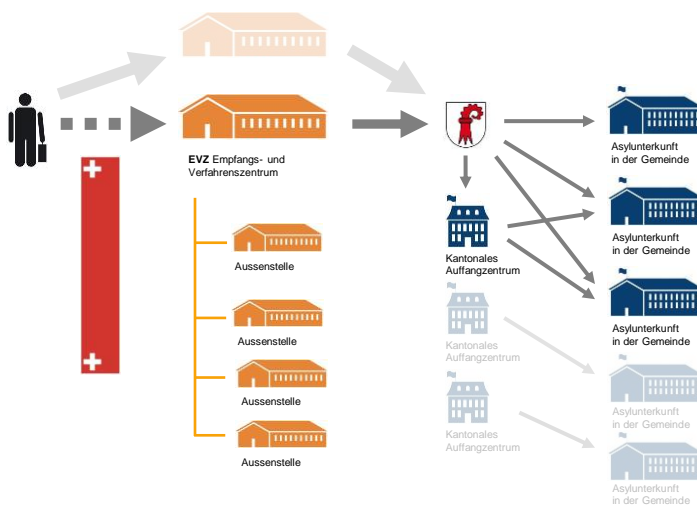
EVZ Empfangs- und Verfahrenszentrum

Aussenstelle

Aussenstelle

Aussenstelle

Aussenstelle

Kantonales Auffangzentrum

Kantonales Auffangzentrum

Kantonales Auffangzentrum

Asylunterkunft in der Gemeinde

Asylunterkunft in der Gemeinde

Asylunterkunft in der Gemeinde

Asylunterkunft in der Gemeinde

Asylunterkunft in der Gemeinde